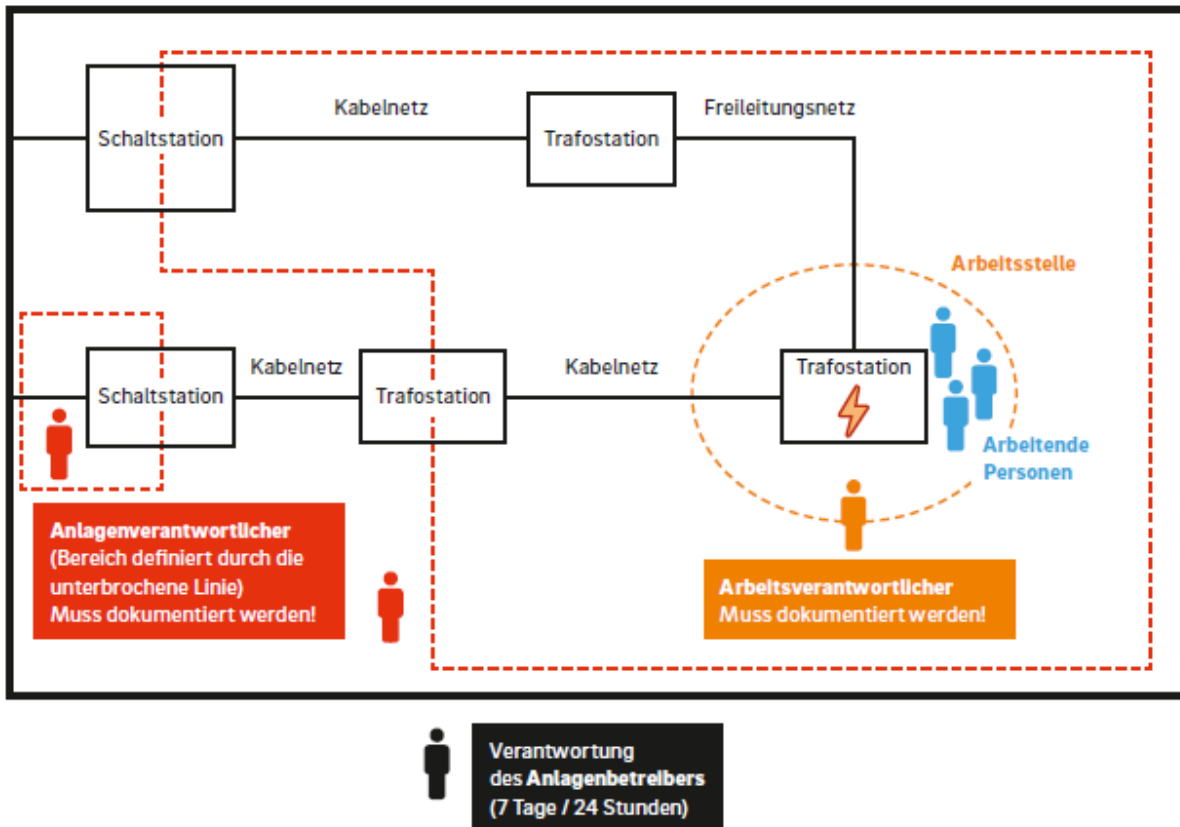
Schaltstation

Kabelnetz

Trafostation

Freileitungsnetz

Arbeitsstelle

Schaltstation

Kabelnetz

Trafostation

Kabelnetz

Trafostation

Arbeitende Personen

**Anlagenverantwortlicher**
(Bereich definiert durch die unterbrochene Linie)
Muss dokumentiert werden!

**Arbeitsverantwortlicher**
Muss dokumentiert werden!

Verantwortung des **Anlagenbetreibers**
**(7 Tage / 24 Stunden)**